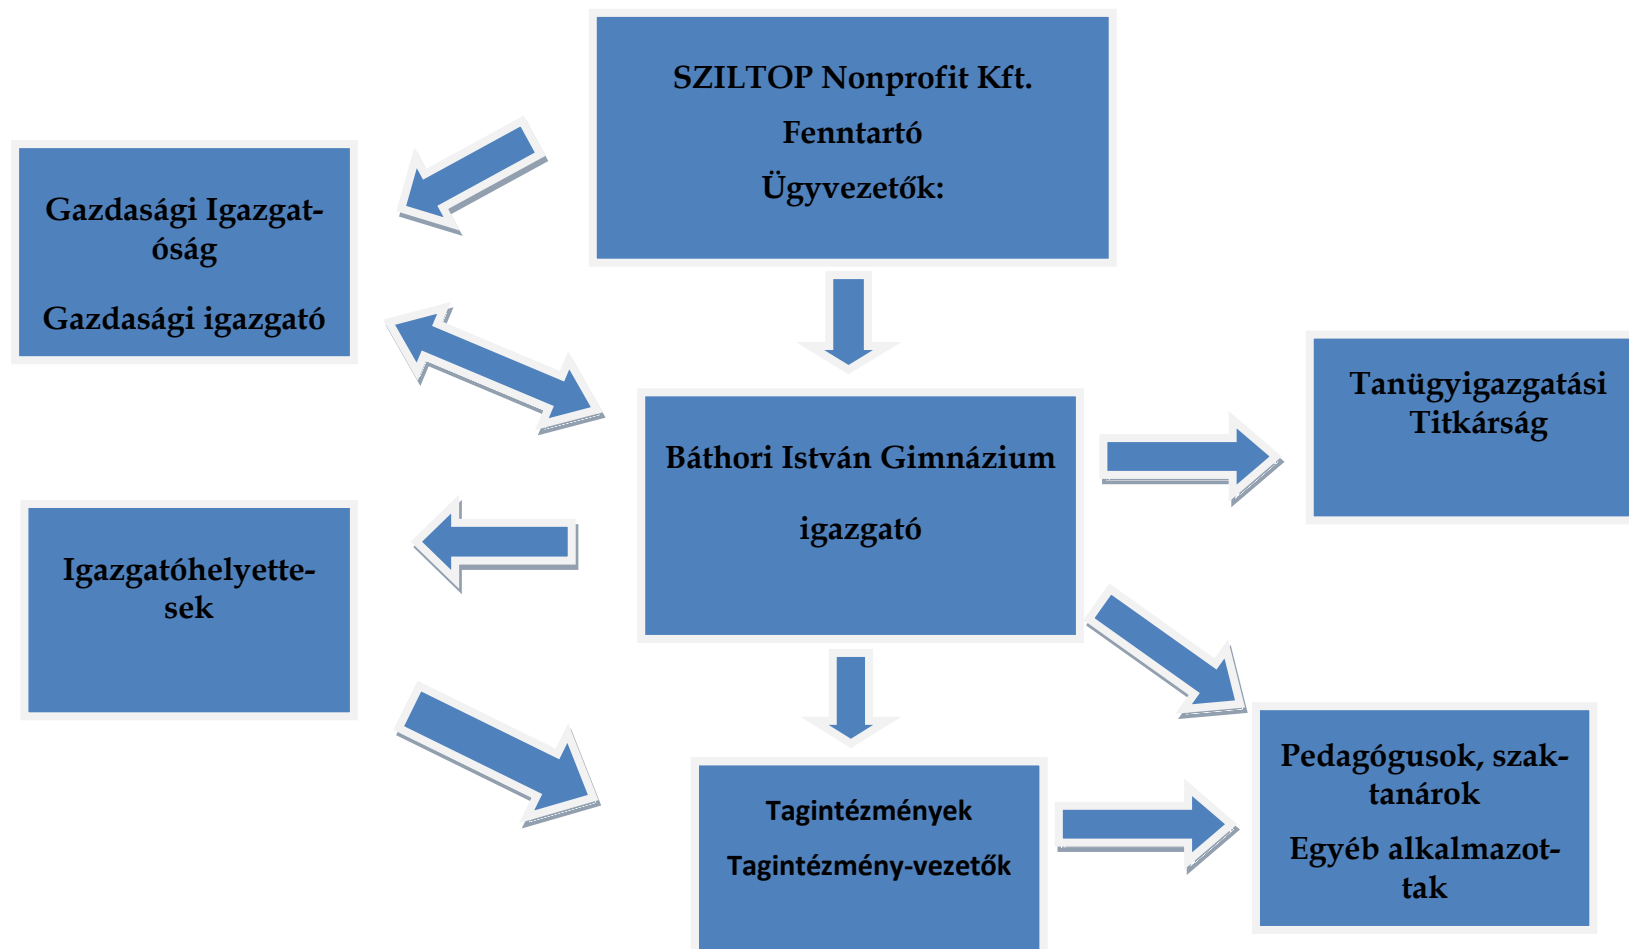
SZILTOP Nonprofit Kft.
Fenntartó
Ügyvezetők:

Gazdasági Igazgatóság
Gazdasági igazgató

Báthori István Gimnázium
igazgató

Tanügyigazgatási Titkárság

Igazgatóhelyettesek

Tagintézmények
Tagintézmény-vezetők

Pedagógusok, szaktanárok
Egyéb alkalmazottak